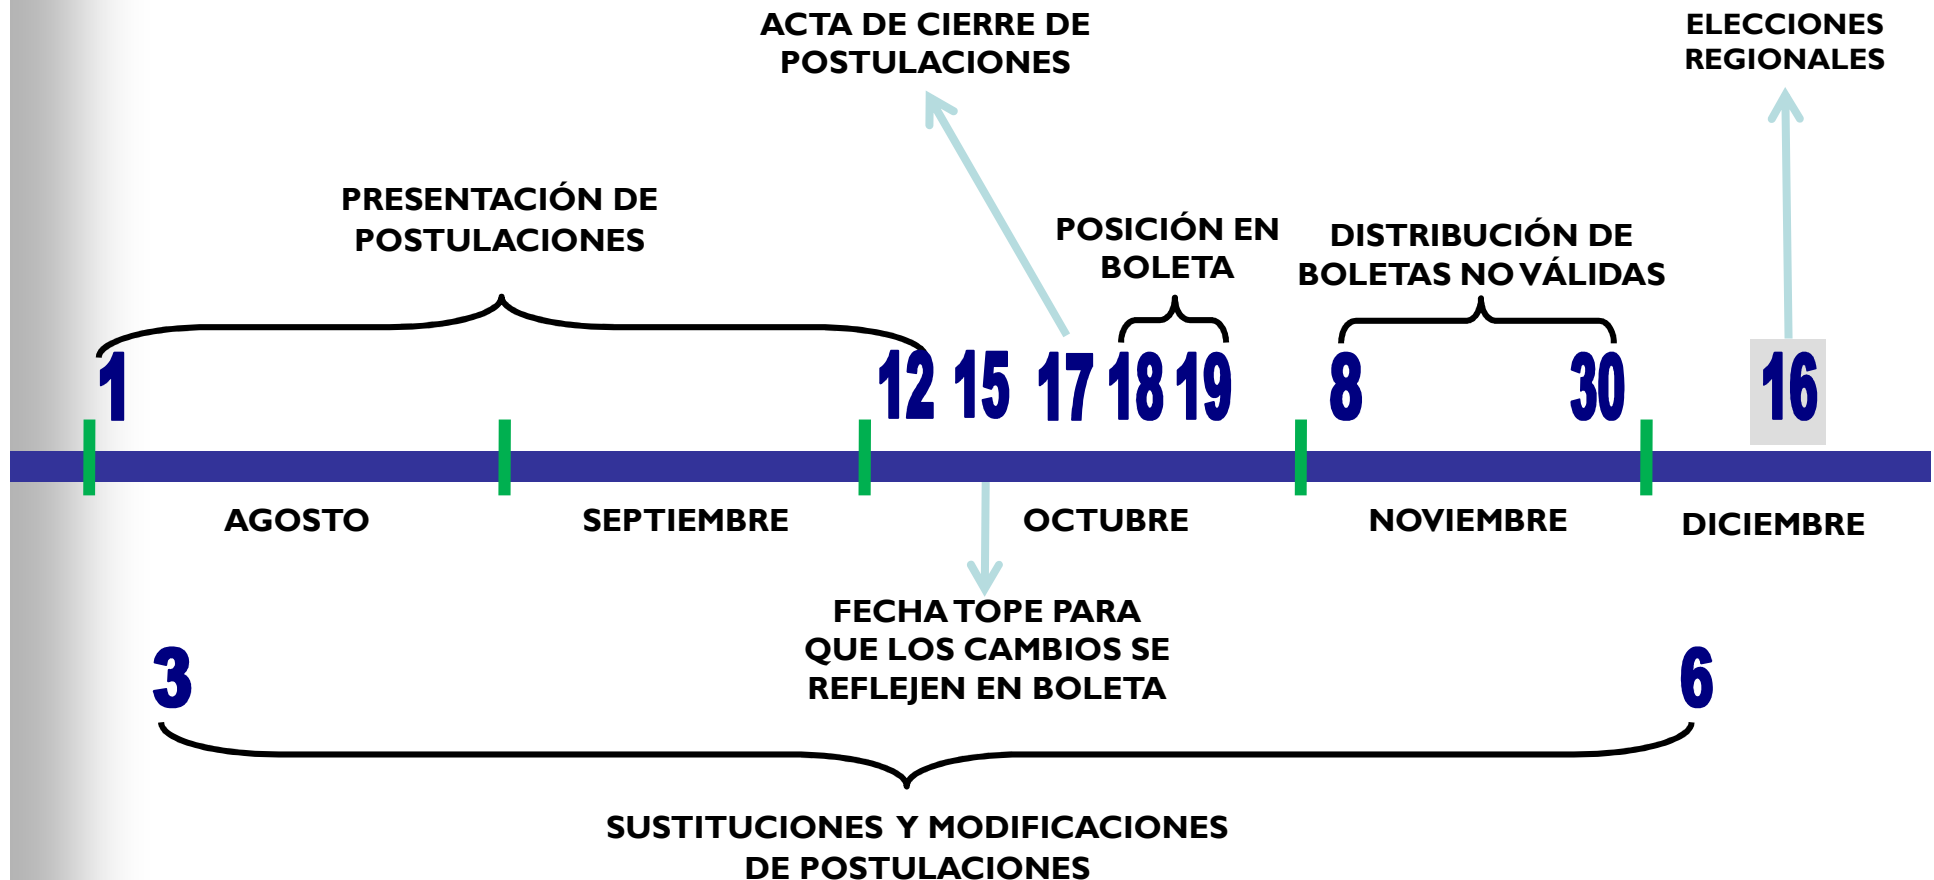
ACTA DE CIERRE DE POSTULACIONES

ELECCIONES REGIONALES

PRESENTACIÓN DE POSTULACIONES

POSICIÓN EN BOLETA

DISTRIBUCIÓN DE BOLETAS NO VÁLIDAS

1 12 15 17 18 19 8 30 16

AGOSTO SEPTIEMBRE OCTUBRE NOVIEMBRE DICIEMBRE

FECHA TOPE PARA QUE LOS CAMBIOS SE REFLEJEN EN BOLETA

3 6

SUSTITUCIONES Y MODIFICACIONES DE POSTULACIONES